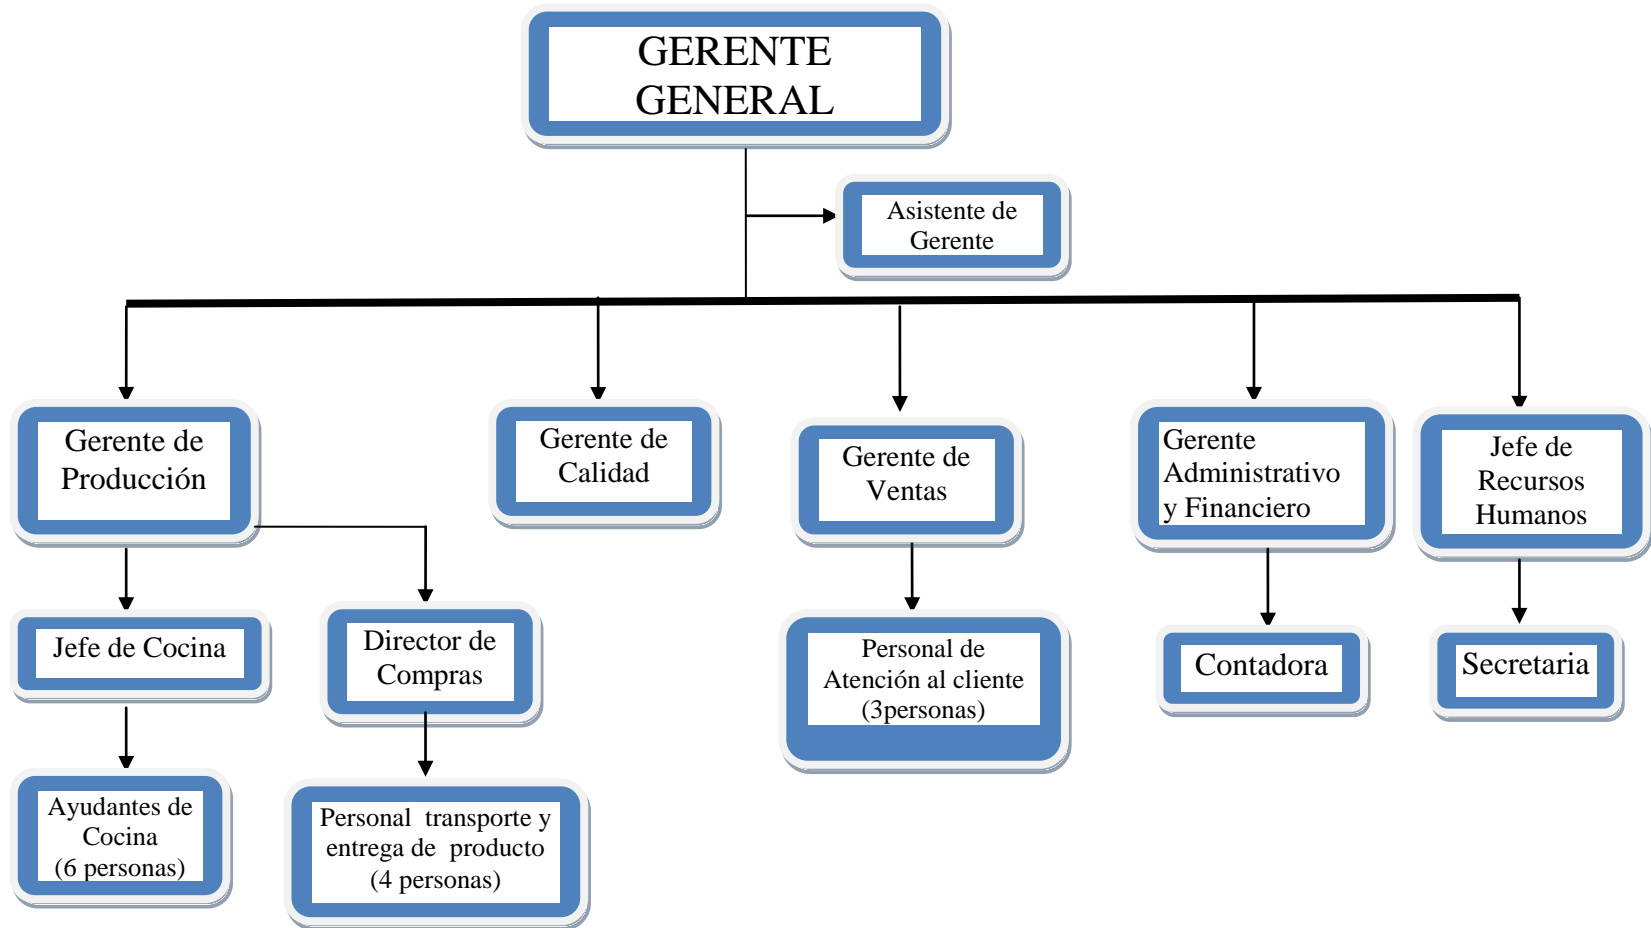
GERENTE GENERAL

Asistente de Gerente

Gerente de Producción

Gerente de Calidad

Gerente de Ventas

Gerente Administrativo y Financiero

Jefe de Recursos Humanos

Jefe de Cocina

Director de Compras

Personal de Atención al cliente (3personas)

Contadora

Secretaria

Ayudantes de Cocina (6 personas)

Personal transporte y entrega de producto (4 personas)